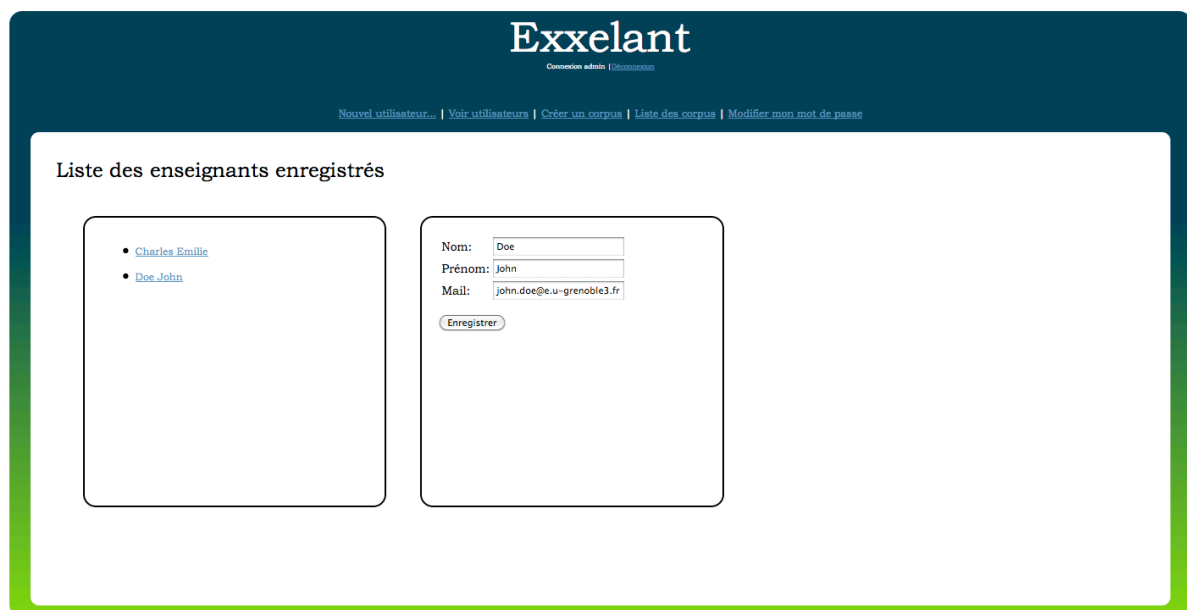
Exxelant

Connexion admin | Déconnexion

Nouvel utilisateur... | Voir utilisateurs | Créer un corpus | Liste des corpus | Modifier mon mot de passe

Liste des enseignants enregistrés

- Charles Emilie
- Doe John

Nom: Doe
Prénom: John
Mail: john.doe@e.u-grenoble3.fr

Enregistrer